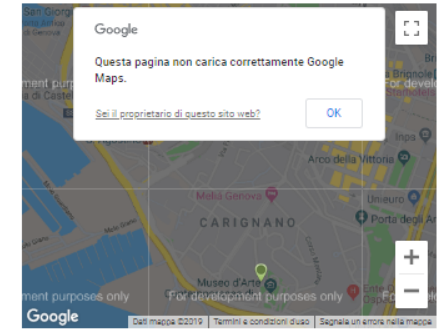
San Giorg

Google

Questa pagina non carica correttamente Google Maps.

Sei il proprietario di questo sito web?

OK

purpos

di Caste

Brignole

develop

della Vittoria

Melia Genova

CARIGNANO

Unieuro

Museo d'Arte

ment purposes only

For development purposes only

Google

Dati mappa ©2019

Termini e condizioni d'uso

Segnala un errore nella mappa